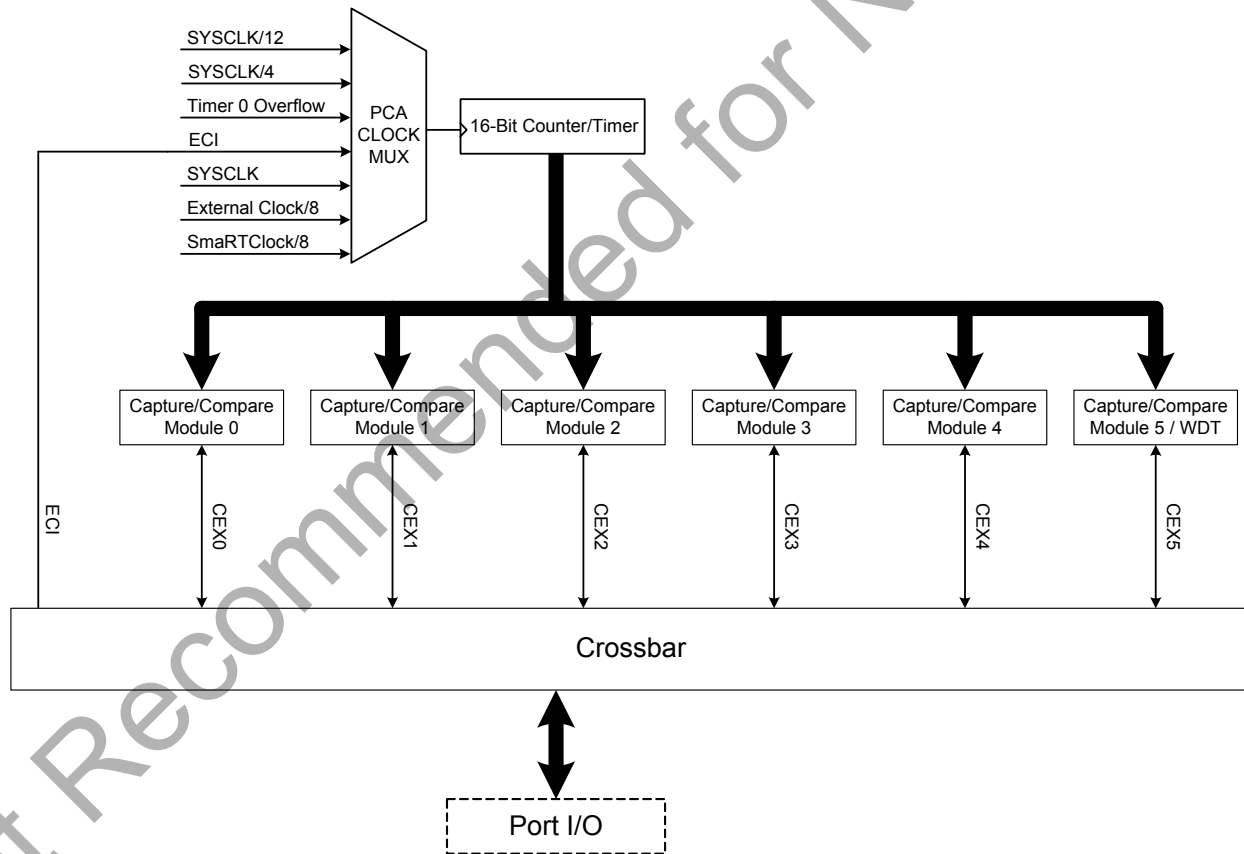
SYSCLK/12
SYSCLK/4
Timer 0 Overflow
ECI
SYSCLK
External Clock/8
SmaRTClock/8

PCA CLOCK MUX

16-Bit Counter/Timer

Capture/Compare Module 0
Capture/Compare Module 1
Capture/Compare Module 2
Capture/Compare Module 3
Capture/Compare Module 4
Capture/Compare Module 5 / WDT

ECI
CEX0
CEX1
CEX2
CEX3
CEX4
CEX5

Crossbar

Port I/O

t Recommended for N